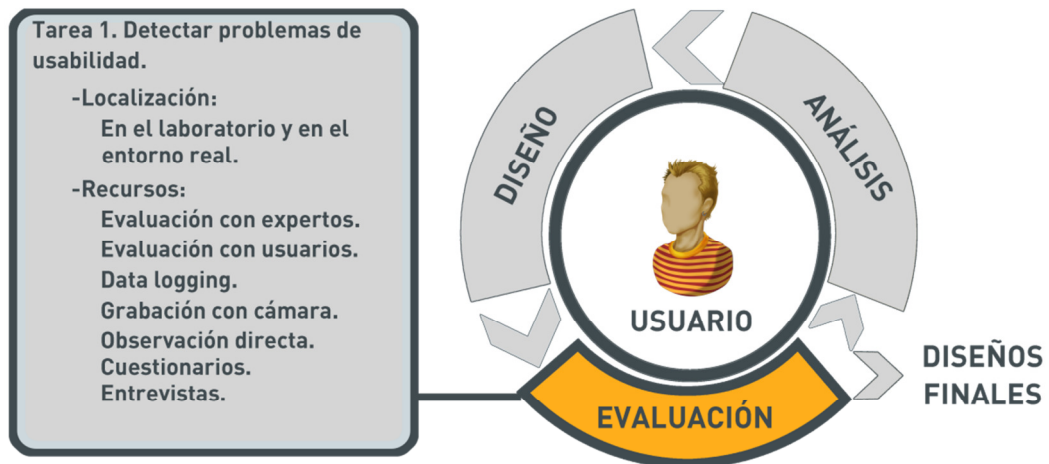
Tarea 1. Detectar problemas de usabilidad.

-Localización:
En el laboratorio y en el entorno real.

-Recursos:
Evaluación con expertos.
Evaluación con usuarios.
Data logging.
Grabación con cámara.
Observación directa.
Cuestionarios.
Entrevistas.

DISEÑO

ANÁLISIS

USUARIO

EVALUACIÓN

DISEÑOS FINALES